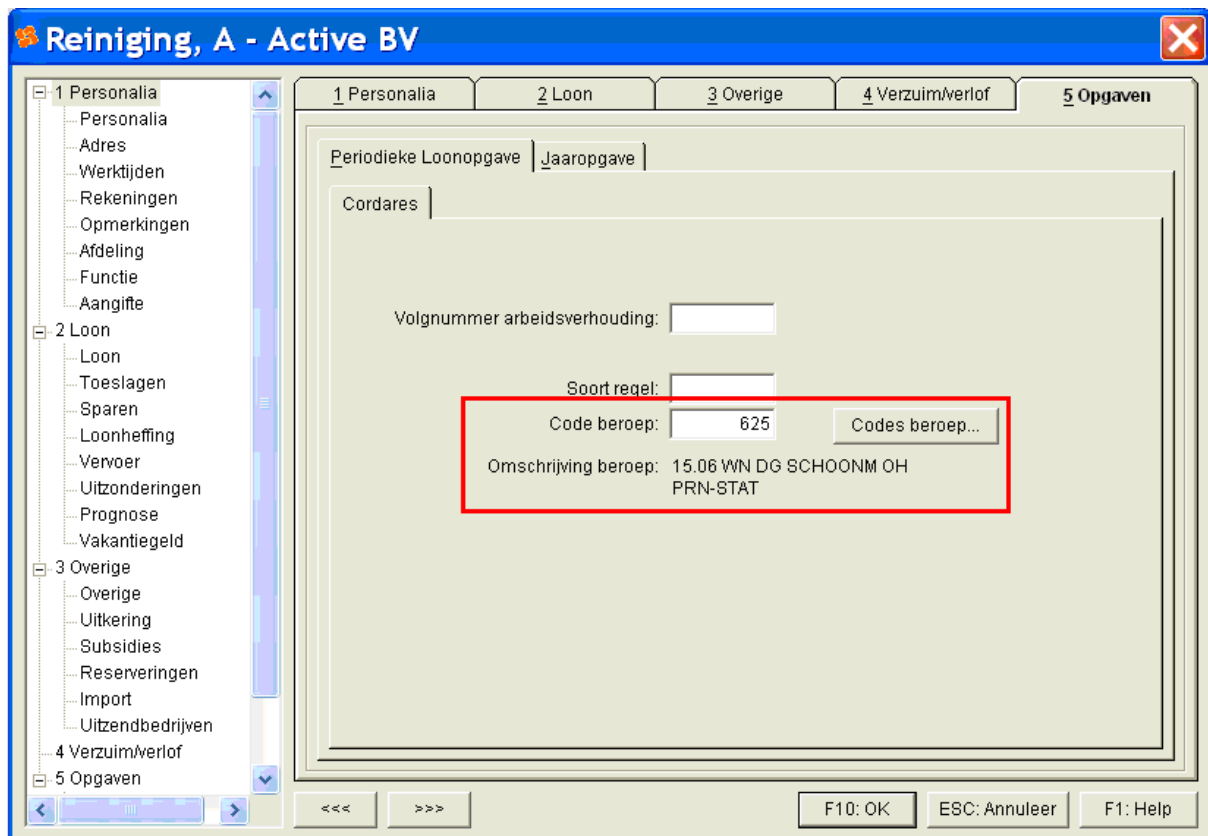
Reiniging, A - Active BV

1 Personalia
Personalia
Adres
Werktijden
Rekeningen
Opmerkingen
Afdeling
Functie
Aangifte
2 Loon
Loon
Toeslagen
Sparen
Loonheffing
Vervoer
Uitzonderingen
Prognose
Vakantiegeld
3 Overige
Overige
Uitkering
Subsidies
Reserveringen
Import
Uitzendbedrijven
4 Verzuim/verlof
5 Opgaven

1 Personalia | 2 Loon | 3 Overige | 4 Verzuim/verlof | 5 Opgaven

Periodieke Loonopgave | Jaaropgave

Cordares

Volgnummer arbeidsverhouding:

Soort regel:

Code beroep: 625

Codes beroep...

Omschrijving beroep: 15.06 WN DG SCHOONM OH PRN-STAT

<<< >>>

F10: OK | ESC: Annuleer | F1: Help